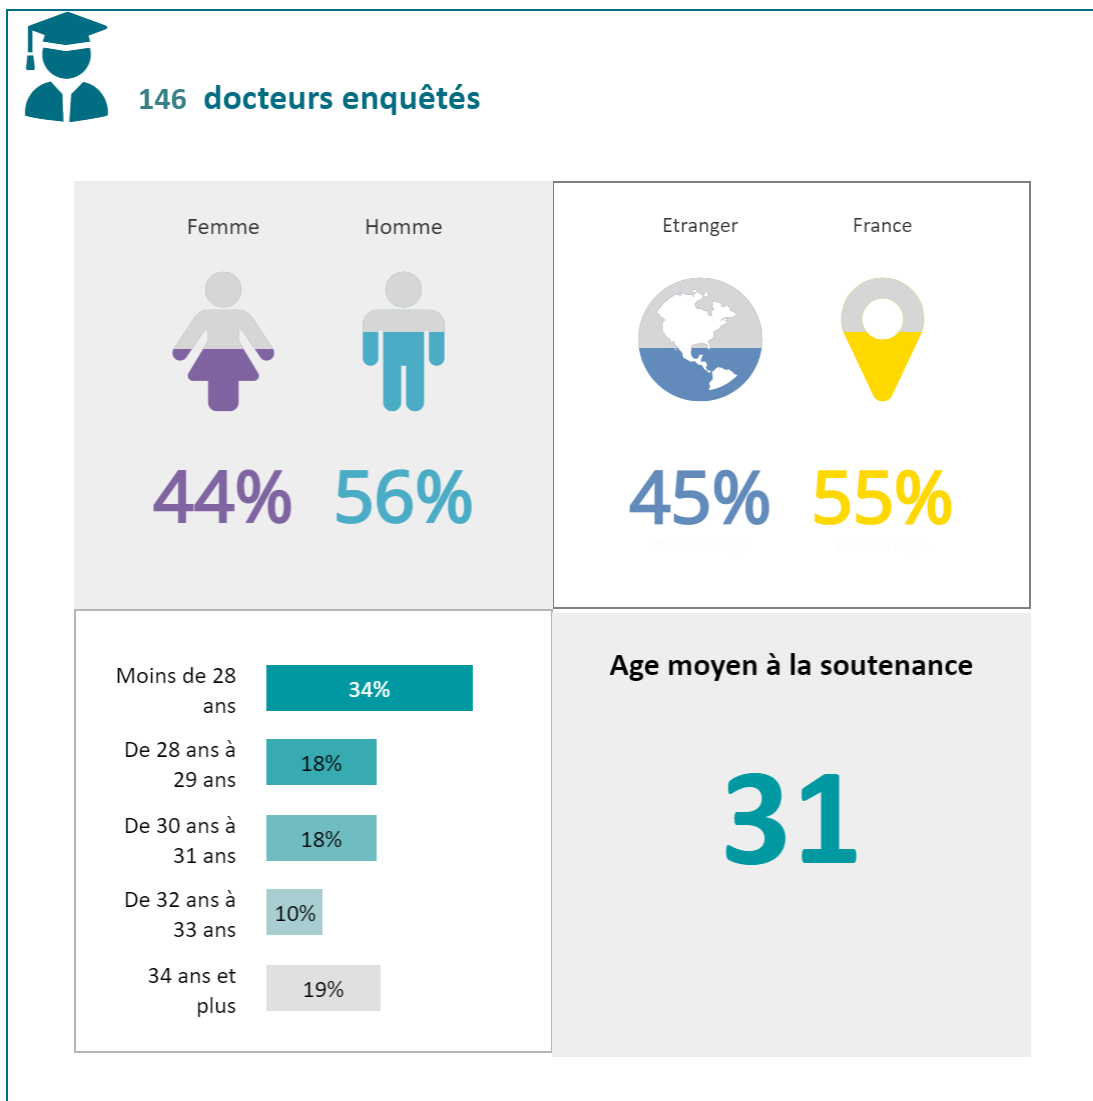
146 docteurs enquêtés

Femme Homme

44% 56%

Etranger France

45% 55%

| Moins de 28 ans | 34% |
|---|---|
| De 28 ans à 29 ans | 18% |
| De 30 ans à 31 ans | 18% |
| De 32 ans à 33 ans | 10% |
| 34 ans et plus | 19% |

Age moyen à la soutenance

31